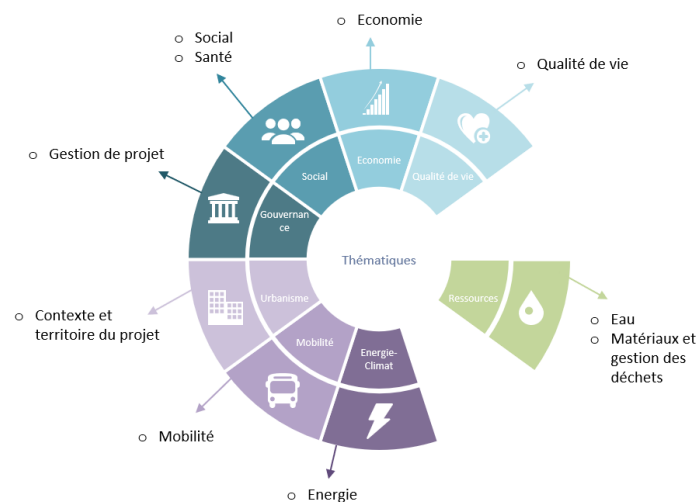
o Economie

o Social
o Santé

o Qualité de vie

o Gestion de projet

Social

Economie

Qualité de vie

Gouvernan ce

Thématiques

Urbanisme

Mobilité

Energie-Climat

Ressources

o Contexte et territoire du projet

o Eau
o Matériaux et gestion des déchets

o Mobilité

o Energie